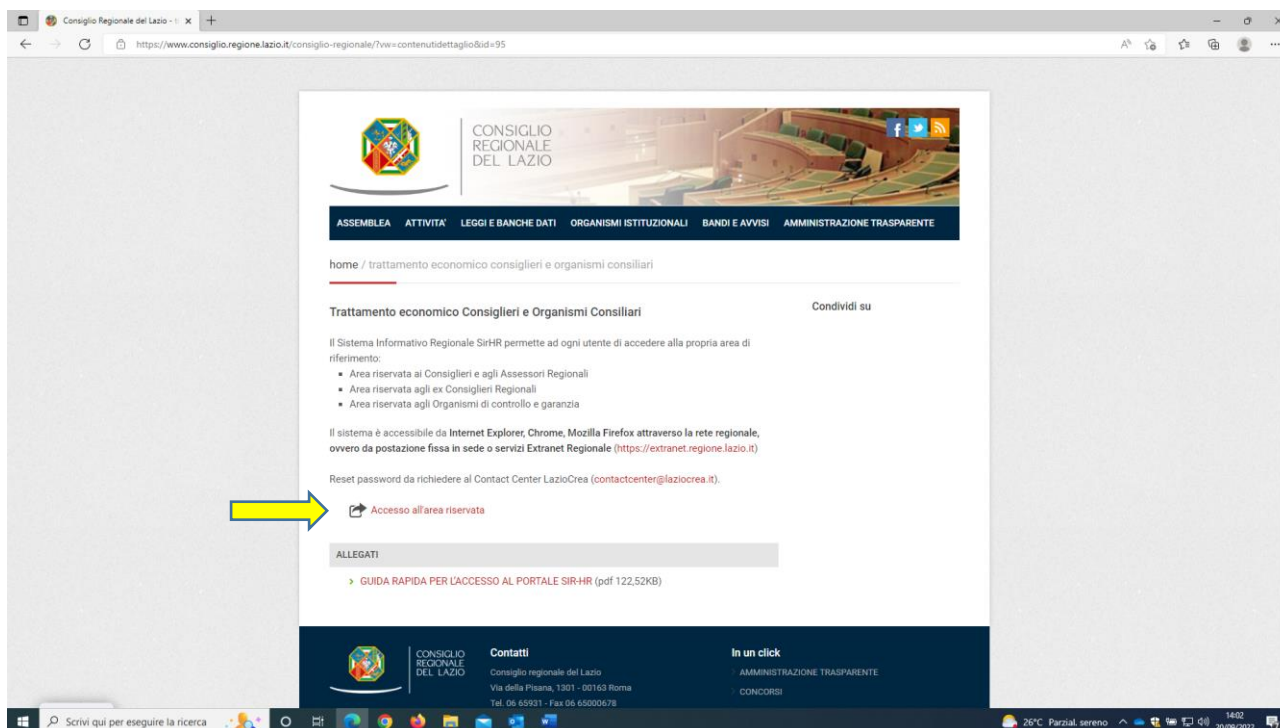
Consiglio Regionale del Lazio - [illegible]

https://www.consiglio.regione.lazio.it/consiglio-regionale/?vw=contenutidettaglio&id=95

CONSIGLIO REGIONALE DEL LAZIO

ASSEMBLEA ATTIVITA' LEGGI E BANCHE DATI ORGANISMI ISTITUZIONALI BANDI E AVVISI AMMINISTRAZIONE TRASPARENTE

home / trattamento economico consiglieri e organismi consiliari

Trattamento economico Consiglieri e Organismi Consiliari

Condividi su

Il Sistema Informativo Regionale SirHR permette ad ogni utente di accedere alla propria area di riferimento:
- Area riservata ai Consiglieri e agli Assessori Regionali
- Area riservata agli ex Consiglieri Regionali
- Area riservata agli Organismi di controllo e garanzia

Il sistema è accessibile da Internet Explorer, Chrome, Mozilla Firefox attraverso la rete regionale, ovvero da postazione fissa in sede o servizi Extranet Regionale (https://extranet.regione.lazio.it)

Reset password da richiedere al Contact Center LazioCrea (contactcenter@laziocrea.it).

Accesso all'area riservata

ALLEGATI

> GUIDA RAPIDA PER L'ACCESSO AL PORTALE SIR-HR (pdf 122,52KB)

CONSIGLIO REGIONALE DEL LAZIO

Contatti
Consiglio regionale del Lazio
Via della Pisana, 1301 - 00163 Roma
Tel. 06 65931 - Fax 06 65000678

In un click
AMMINISTRAZIONE TRASPARENTE
CONCORSI

Scrivi qui per eseguire la ricerca

26°C Parzial. sereno 14:02 20/09/2022